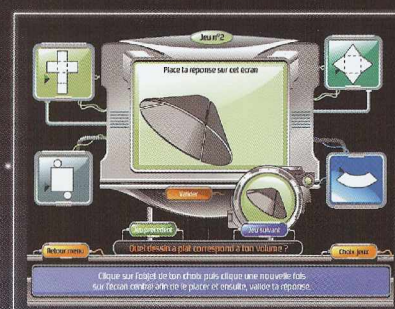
Jeu n°2

Place ta réponse sur cet écran

Valider

Jeu précédent

Jeu suivant

Retour menu

Quel dessin à plat correspond à ton volume ?

Choix jeux

Clique sur l'objet de ton choix puis clique une nouvelle fois sur l'écran central afin de le placer et ensuite, valide ta réponse.